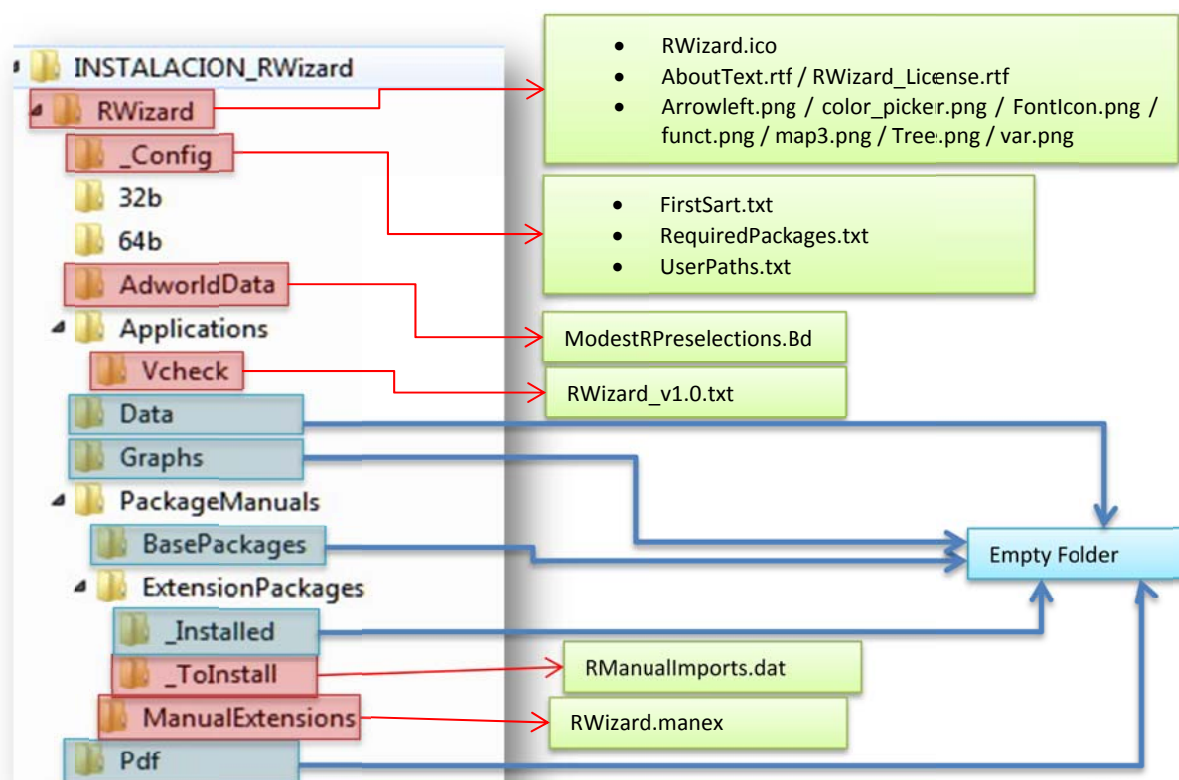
INSTALACION_RWizard
RWizard
_Config
32b
64b
AdworldData
Applications
Vcheck
Data
Graphs
PackageManuals
BasePackages
ExtensionPackages
_Installed
_ToInstall
ManualExtensions
Pdf

- RWizard.ico
- AboutText.rtf / RWizard_License.rtf
- Arrowleft.png / color_picker.png / FontIcon.png / funct.png / map3.png / Tree.png / var.png

- FirstSart.txt
- RequiredPackages.txt
- UserPaths.txt

ModestRPreselections.Bd

RWizard_v1.0.txt

Empty Folder

RManualImports.dat

RWizard.manex